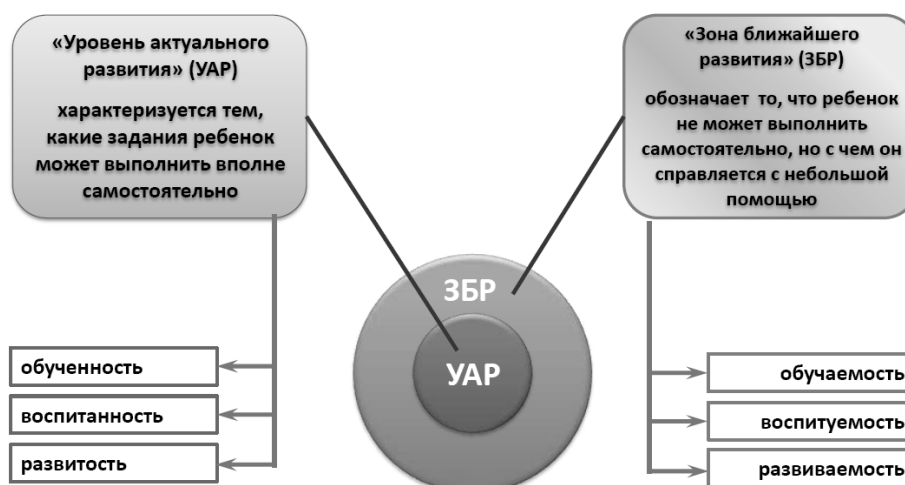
«Уровень актуального развития» (УАР)

характеризуется тем, какие задания ребенок может выполнить вполне самостоятельно

«Зона ближайшего развития» (ЗБР)

обозначает то, что ребенок не может выполнить самостоятельно, но с чем он справляется с небольшой помощью

ЗБР

УАР

обученность

воспитанность

развитость

обучаемость

воспитуемость

развиваемость